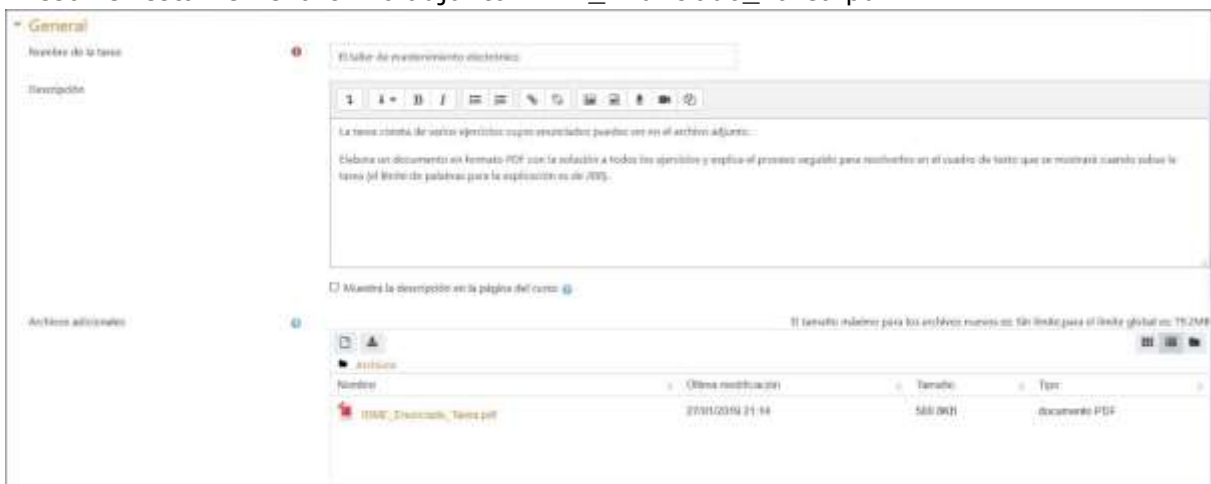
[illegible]

General

Nombre de la tarea

El taller de mantenimiento electrónico

Descripción

La tarea consta de varios ejercicios cuyos enunciados puedes ver en el archivo adjunto.

Elabora un documento en formato PDF con la solución a todos los ejercicios y explica el proceso seguido para resolverlos en el cuadro de texto que se mostrará cuando subas la tarea (el límite de palabras para la explicación es de 300).

Muestra la descripción en la página del curso

Archivos adicionales

El tamaño máximo para los archivos nuevos es: Sin límite, para el límite global es: 19.2MB

Archivos

| Nombre | Última modificación | Tamaño | Tipo |
|---|---|---|---|
| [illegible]_Enunciado_Tarea.pdf | 27/01/2019 21:14 | 500.9KB | documento PDF |